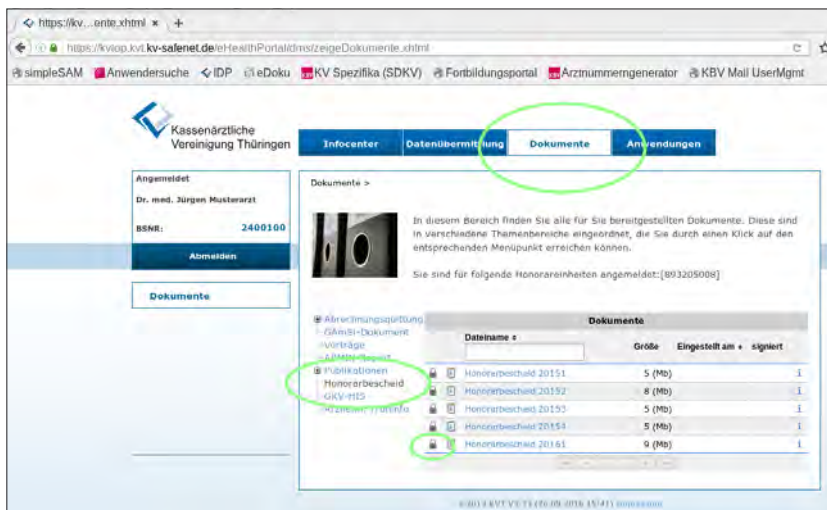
https://kv...ente.xhtml × +

https://kvtop.kvt.kv-safenet.de/eHealthPortal/dms/zeigeDokumente.xhtml

simpleSAM Anwendersuche IDP eDoku KV Spezifika (SDKV) Fortbildungsportal Arztnummerngenerator KBV Mail UserMgmt

Kassenärztliche Vereinigung Thüringen

Infocenter Datenübermittlung Dokumente Anwendungen

Angemeldet

Dr. med. Jürgen Musterarzt

BSNR: 2400100

Abmelden

Dokumente

Dokumente >

In diesem Bereich finden Sie alle für Sie bereitgestellten Dokumente. Diese sind in verschiedene Themenbereiche eingeordnet, die Sie durch einen Klick auf den entsprechenden Menüpunkt erreichen können.

Sie sind für folgende Honorareinheiten angemeldet:[803205008]

Abrechnungsquittung
GAmSi-Dokument
Vorträge
ARMIN-Report
Publikationen
Honorarbescheid
GKV-HIS
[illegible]

| Dokumente | | | | |
|---|---|---|---|---|
| Dateiname ÷ | Größe | Eingestellt am ÷ | signiert | |
| Honorarbescheid 20151 | 5 (Mb) | | | i |
| Honorarbescheid 20152 | 8 (Mb) | | | i |
| Honorarbescheid 20153 | 5 (Mb) | | | i |
| Honorarbescheid 20154 | 5 (Mb) | | | i |
| Honorarbescheid 20161 | 9 (Mb) | | | i |

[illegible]